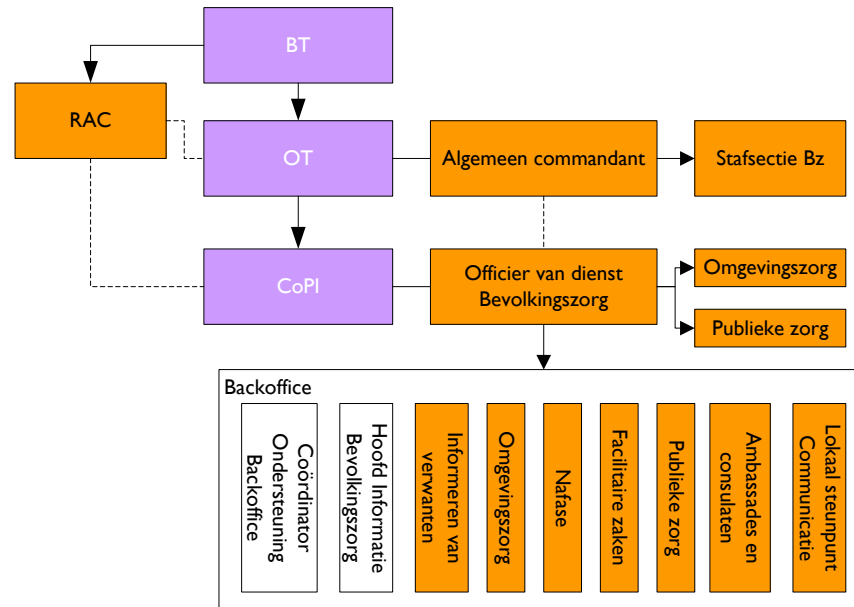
BT

RAC

OT

Algemeen commandant

Stafsectie Bz

CoPI

Officier van dienst Bevolkingszorg

Omgevingszorg

Publieke zorg

Backoffice

Coördinator Ondersteuning Backoffice

Hoofd Informatie Bevolkingszorg

Informeren van verwanten

Omgevingszorg

Nafase

Facilitaire zaken

Publieke zorg

Ambassades en consulaten

Lokaal steunpunt Communicatie